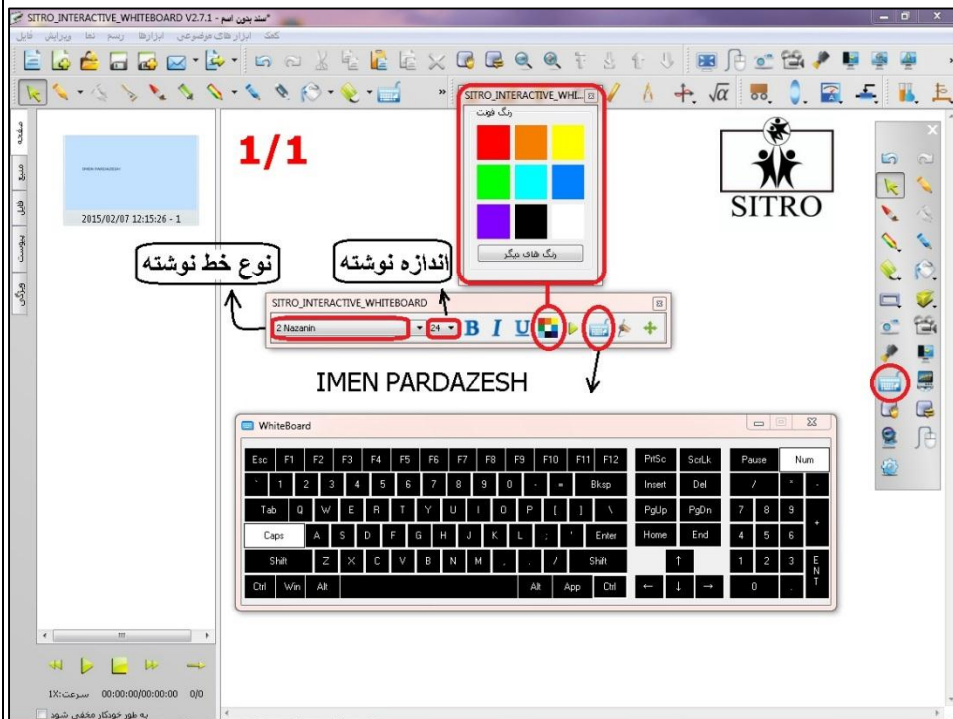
SITRO_INTERACTIVE_WHITEBOARD V2.7.1 - *سند بدون اسم

فایل ویرایش نما رسم ابزارهای موضوعی کمک

صفحه منبع فایل پیوست ویژگی

IMEN PARDAZESH

2015/02/07 12:15:26 - 1

1/1

SITRO_INTERACTIVE_WHI...

رنگ فونت

رنگ های دیگر

SITRO

نوع خط نوشته

اندازه نوشته

SITRO_INTERACTIVE_WHITEBOARD

2 Nazanin

24

B I U

IMEN PARDAZESH

WhiteBoard

| Esc | F1 | F2 | F3 | F4 | F5 | F6 | F7 | F8 | F9 | F10 | F11 | F12 | PrtSc | ScrLk | Pause | Num |
|---|---|---|---|---|---|---|---|---|---|---|---|---|---|---|---|---|
| ` | 1 | 2 | 3 | 4 | 5 | 6 | 7 | 8 | 9 | 0 | - | = | Bksp | Insert | Del | / | * | - |
| Tab | Q | W | E | R | T | Y | U | I | O | P | [ | ] | \ | PgUp | PgDn | 7 | 8 | 9 | + |
| Caps | A | S | D | F | G | H | J | K | L | ; | ' | Enter | Home | End | 4 | 5 | 6 |
| Shift | Z | X | C | V | B | N | M | , | . | / | Shift | ↑ | 1 | 2 | 3 | ENT |
| Ctrl | Win | Alt | | Alt | App | Ctrl | ← | ↓ | → | 0 | . |

1X:سرعت 00:00:00/00:00:00 0/0

به طور خودکار مخفی شود